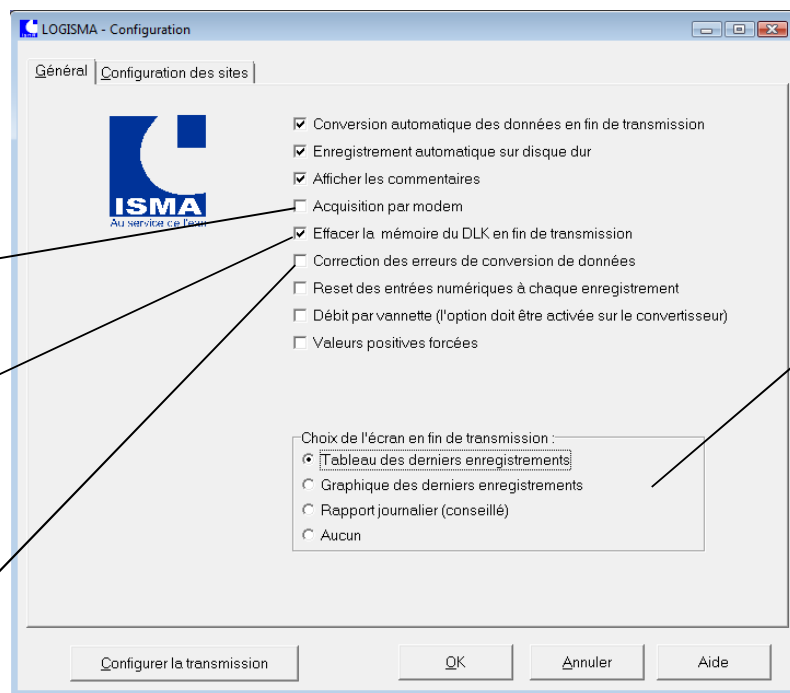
LOGISMA - Configuration

Général | Configuration des sites

ISMA
Au service de l'eau

☑ Conversion automatique des données en fin de transmission
☑ Enregistrement automatique sur disque dur
☑ Afficher les commentaires
☐ Acquisition par modem
☑ Effacer la mémoire du DLK en fin de transmission
☐ Correction des erreurs de conversion de données
☐ Reset des entrées numériques à chaque enregistrement
☐ Débit par vannette (l'option doit être activée sur le convertisseur)
☐ Valeurs positives forcées

Choix de l'écran en fin de transmission :
◉ Tableau des derniers enregistrements
○ Graphique des derniers enregistrements
○ Rapport journalier (conseillé)
○ Aucun

Configurer la transmission | OK | Annuler | Aide